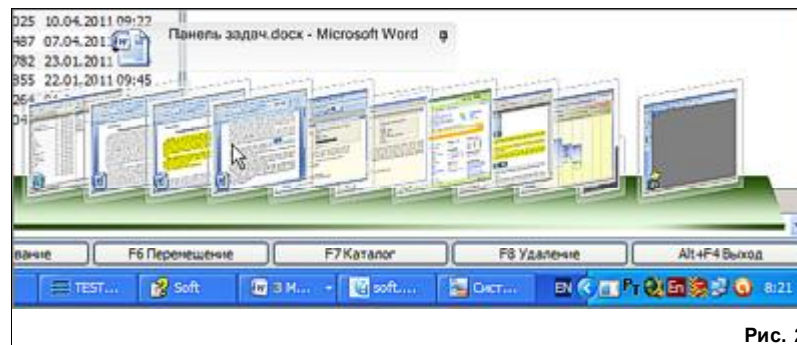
025 10.04.2011 09:22
487 07.04.2011
782 23.01.2011
855 22.01.2011 09:45
264
04

Панель задач.docx - Microsoft Word

вание F6 Перемещение F7 Каталог F8 Удаление Alt+F4 Выход

TEST... Soft 3 М... soft.... Сист... EN 8:21

Рис. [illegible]